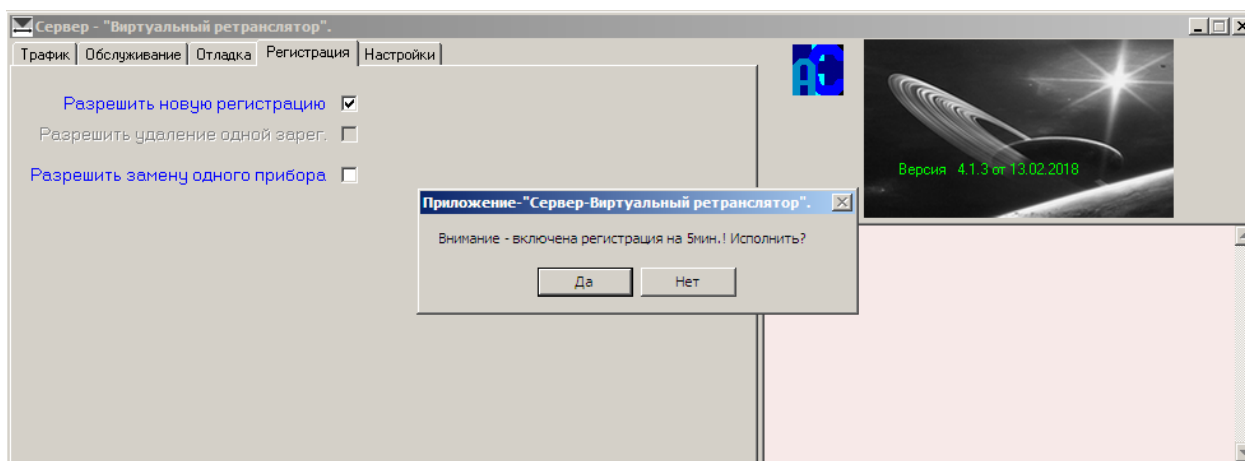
Сервер - "Виртуальный ретранслятор".

Трафик | Обслуживание | Отладка | Регистрация | Настройки

Разрешить новую регистрацию

Разрешить удаление одной зарег.

Разрешить замену одного прибора

Версия 4.1.3 от 13.02.2018

Приложение-"Сервер-Виртуальный ретранслятор".

Внимание - включена регистрация на 5мин.! Исполнить?

Да

Нет